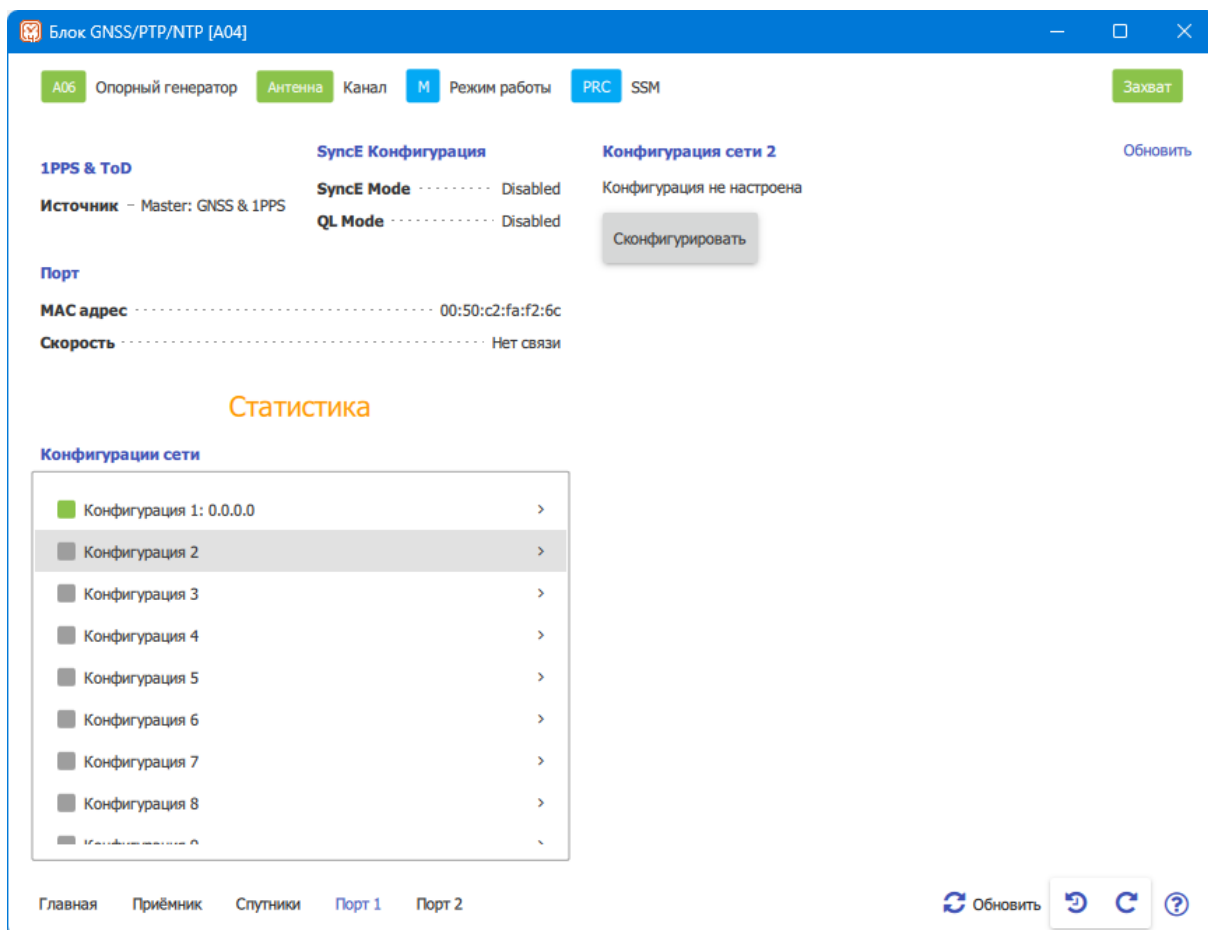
Блок GNSS/PTP/NTP [A04]

A06 Опорный генератор Антенна Канал M Режим работы PRC SSM Захват

1PPS & ToD

Источник – Master: GNSS & 1PPS

SyncE Конфигурация

SyncE Mode Disabled

QL Mode Disabled

Конфигурация сети 2

Обновить

Конфигурация не настроена

Сконфигурировать

Порт

MAC адрес 00:50:c2:fa:f2:6c

Скорость Нет связи

Статистика

Конфигурации сети

Конфигурация 1: 0.0.0.0 >
Конфигурация 2 >
Конфигурация 3 >
Конфигурация 4 >
Конфигурация 5 >
Конфигурация 6 >
Конфигурация 7 >
Конфигурация 8 >
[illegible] >

Главная Приёмник Спутники Порт 1 Порт 2

Обновить